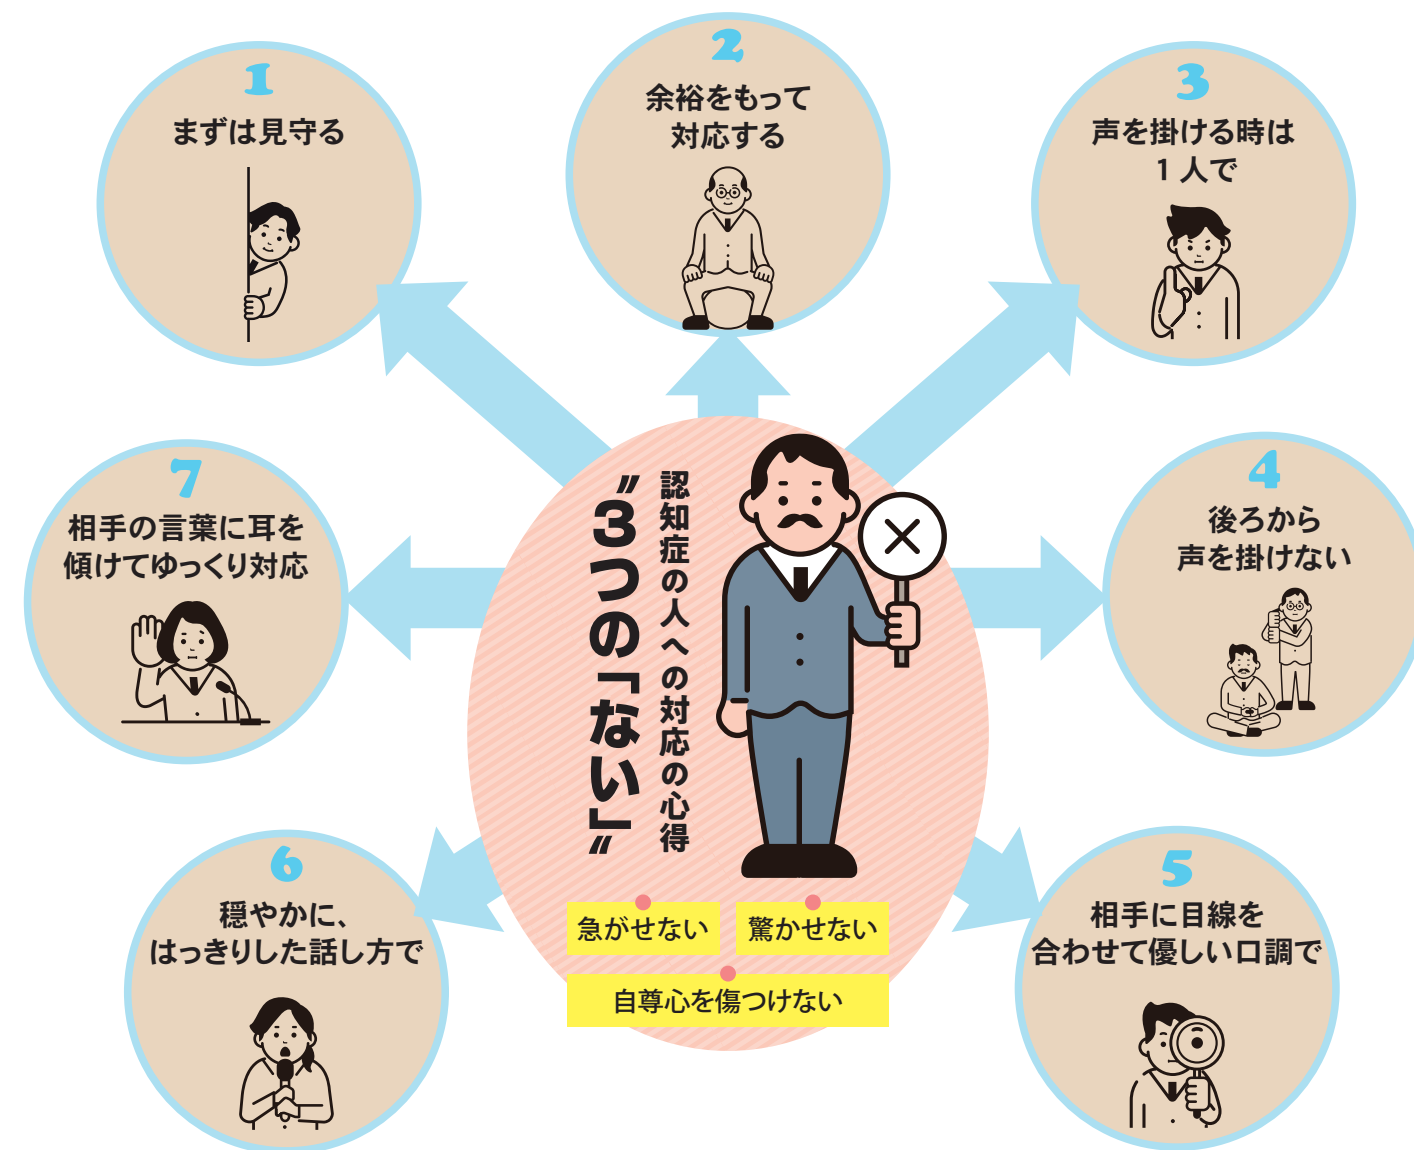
1
まずは見守る

2
余裕をもって
対応する

3
声を掛ける時は
１人で

7
相手の言葉に耳を
傾けてゆっくり対応

認知症の人への対応の心得
〝３つの「ない」〟

4
後ろから
声を掛けない

6
穏やかに、
はっきりした話し方で

急がせない
驚かせない
自尊心を傷つけない

5
相手に目線を
合わせて優しい口調で